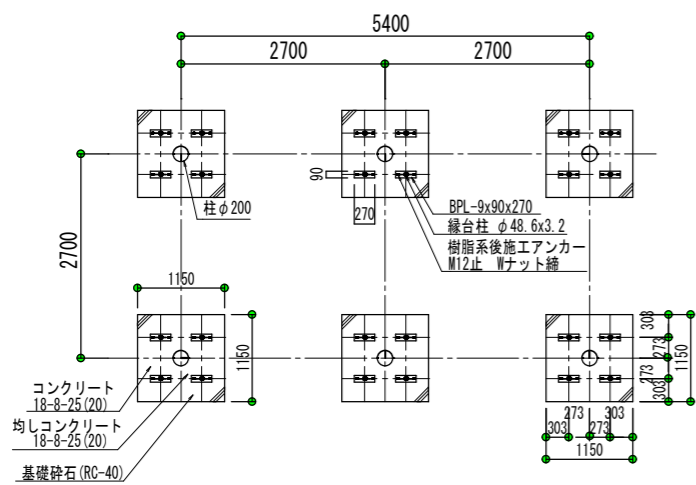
5400
2700
2700
2700
90
270
柱φ200
BPL-9x90x270
縁台柱 φ48.6x3.2
樹脂系後施工アンカー
M12止 Wナット締
1150
1150
コンクリート
18-8-25(20)
均しコンクリート
18-8-25(20)
基礎砕石(RC-40)
303
273
273
303
1150
273
303
303
273
1150